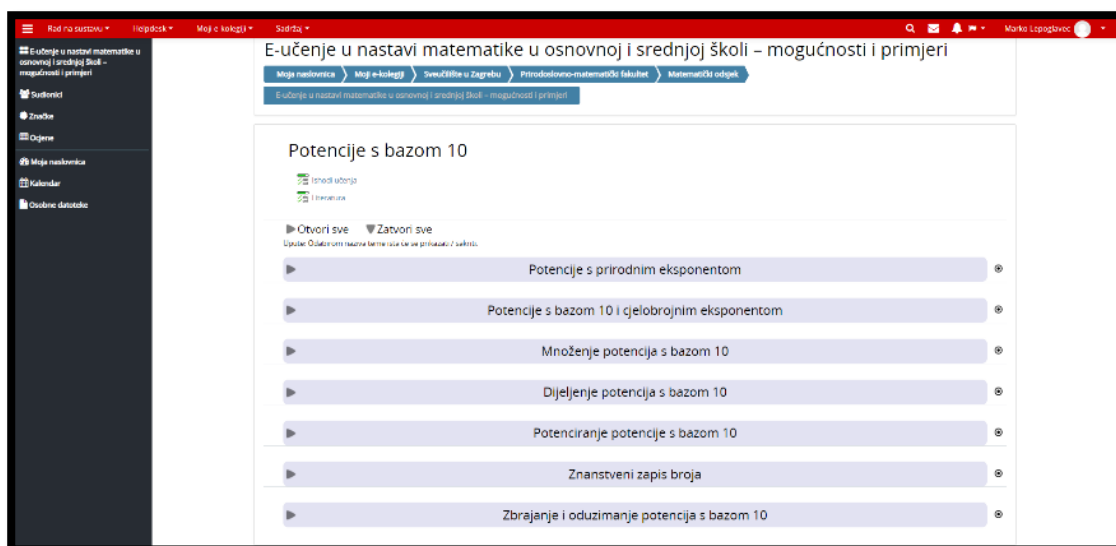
Rad na sustavu ▾ Helpdesk ▾ Moji e-kolegiji ▾ Sadržaj ▾

Marko Lepoglavec

E-učenje u nastavi matematike u osnovnoj i srednjoj školi – mogućnosti i primjeri

Sudionici

Značke

Ocjene

Moja naslovnica

Kalendar

Osobne datoteke

E-učenje u nastavi matematike u osnovnoj i srednjoj školi – mogućnosti i primjeri

Moja naslovnica › Moji e-kolegiji › Sveučilište u Zagrebu › Prirodoslovno-matematički fakultet › Matematički odsjek › E-učenje u nastavi matematike u osnovnoj i srednjoj školi – mogućnosti i primjeri

Potencije s bazom 10

Ishodi učenja

Literatura

▶ Otvori sve ▼ Zatvori sve

Uputa: Odabirom naziva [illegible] će se prikazati / sakriti.

Potencije s prirodnim eksponentom

Potencije s bazom 10 i cjelobrojnim eksponentom

Množenje potencija s bazom 10

Dijeljenje potencija s bazom 10

Potenciranje potencije s bazom 10

Znanstveni zapis broja

Zbrajanje i oduzimanje potencija s bazom 10